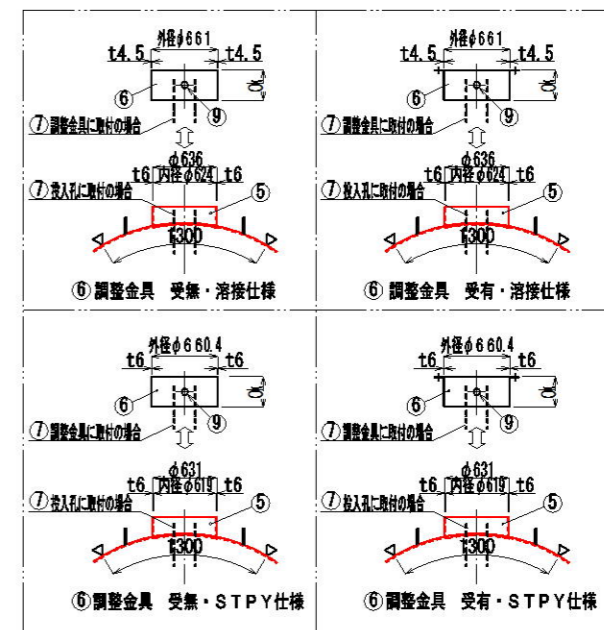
外径φ661
t4.5
t4.5
α
⑥
⑨
⑦ 調整金具に取付の場合
φ636
t6
内径φ624
t6
⑦ 投入孔に取付の場合
⑤
t300
⑥ 調整金具　受無・溶接仕様

外径φ661
t4.5
t4.5
α
⑥
⑨
⑦ 調整金具に取付の場合
φ636
t6
内径φ624
t6
⑦ 投入孔に取付の場合
⑤
t300
⑥ 調整金具　受有・溶接仕様

外径φ660.4
t6
t6
α
⑥
⑨
⑦ 調整金具に取付の場合
φ631
t6
内径φ619
t6
⑦ 投入孔に取付の場合
⑤
t300
⑥ 調整金具　受無・STPY仕様

外径φ660.4
t6
t6
α
⑥
⑨
⑦ 調整金具に取付の場合
φ631
t6
内径φ619
t6
⑦ 投入孔に取付の場合
⑤
t300
⑥ 調整金具　受有・STPY仕様